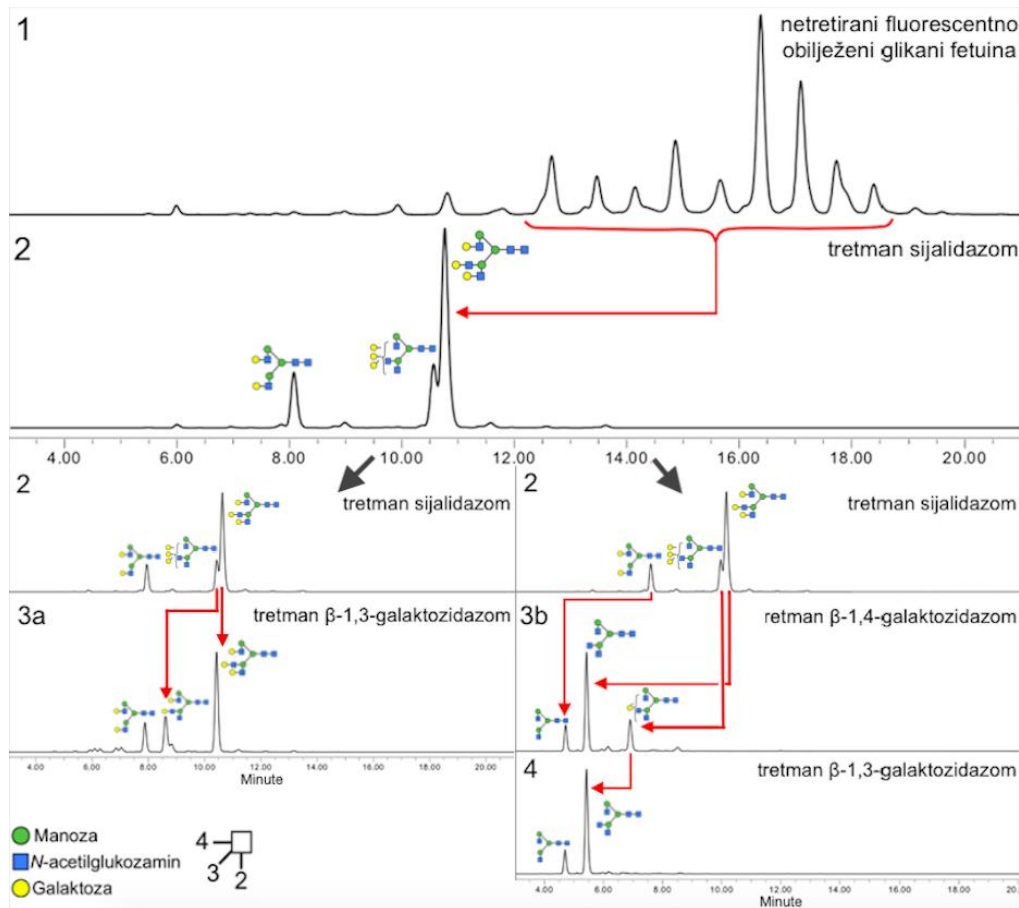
1

netretirani fluorescentno obilježeni glikani fetuina

2

tretman sijalidazom

4.00 6.00 8.00 10.00 12.00 14.00 16.00 18.00 20.00

2

tretman sijalidazom

3a

tretman β-1,3-galaktozidazom

4.00 6.00 8.00 10.00 12.00 14.00 16.00 18.00 20.00
Minute

2

tretman sijalidazom

3b

retman β-1,4-galaktozidazom

4

tretman β-1,3-galaktozidazom

4.00 6.00 8.00 10.00 12.00 14.00 16.00 18.00 20.00
Minute

Manoza
N-acetilglukozamin
Galaktoza

4
3
2